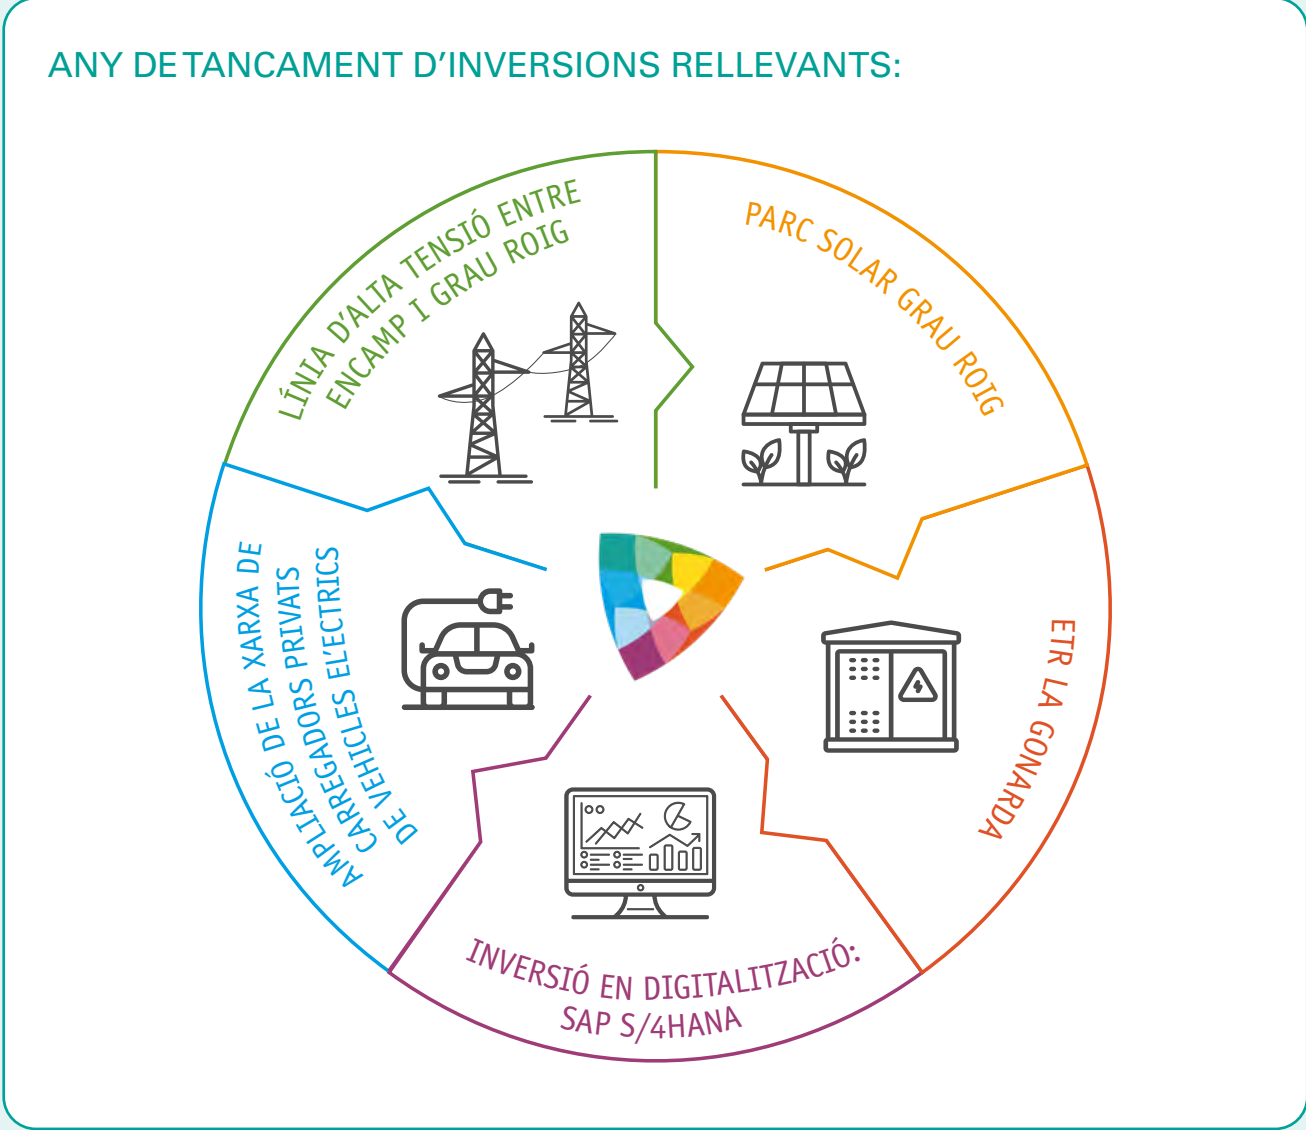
ANY DE TANCAMENT D'INVERSIONS RELLEVANTS:

LÍNIA D'ALTA TENSIÓ ENTRE ENCAMP I GRAU ROIG

PARC SOLAR GRAU ROIG

ETR LA GONARDA

INVERSIÓ EN DIGITALITZACIÓ: SAP S/4HANA

AMPLIACIÓ DE LA XARXA DE CARREGADORS PRIVATS DE VEHICLES EL·ECTRICS